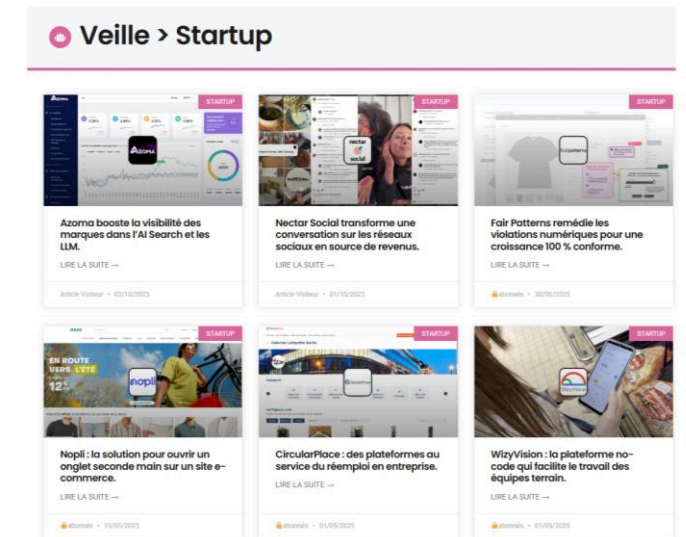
Veille > Startup

STARTUP
AZOMA
Azoma booste la visibilité des marques dans l'AI Search et les LLM.
LIRE LA SUITE →
Article Visiteur • 02/10/2025

STARTUP
nectar social
Nectar Social transforme une conversation sur les réseaux sociaux en source de revenus.
LIRE LA SUITE →
Article Visiteur • 01/10/2025

STARTUP
FairPatterns
Fair Patterns remédie les violations numériques pour une croissance 100 % conforme.
LIRE LA SUITE →
abonnés • 30/06/2025

STARTUP
EN ROUTE VERS L'ÉTÉ
nopli
Nopli : la solution pour ouvrir un onglet seconde main sur un site e-commerce.
LIRE LA SUITE →
abonnés • 19/05/2025

STARTUP
CircularPlace
CircularPlace : des plateformes au service du réemploi en entreprise.
LIRE LA SUITE →
abonnés • 01/05/2025

STARTUP
WizyVision
WizyVision : la plateforme no-code qui facilite le travail des équipes terrain.
LIRE LA SUITE →
abonnés • 01/05/2025